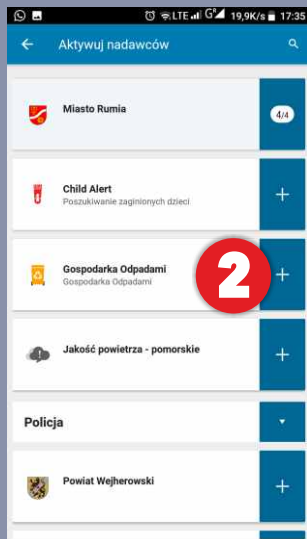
LTE 19,9K/s 17:35

Aktywuj nadawców

Miasto Rumia

4/4

Child Alert
Poszukiwanie zaginionych dzieci

+

Gospodarka Odpadami
Gospodarka Odpadami

2

+

Jakość powietrza - pomorskie

+

Policja

Powiat Wejherowski

+